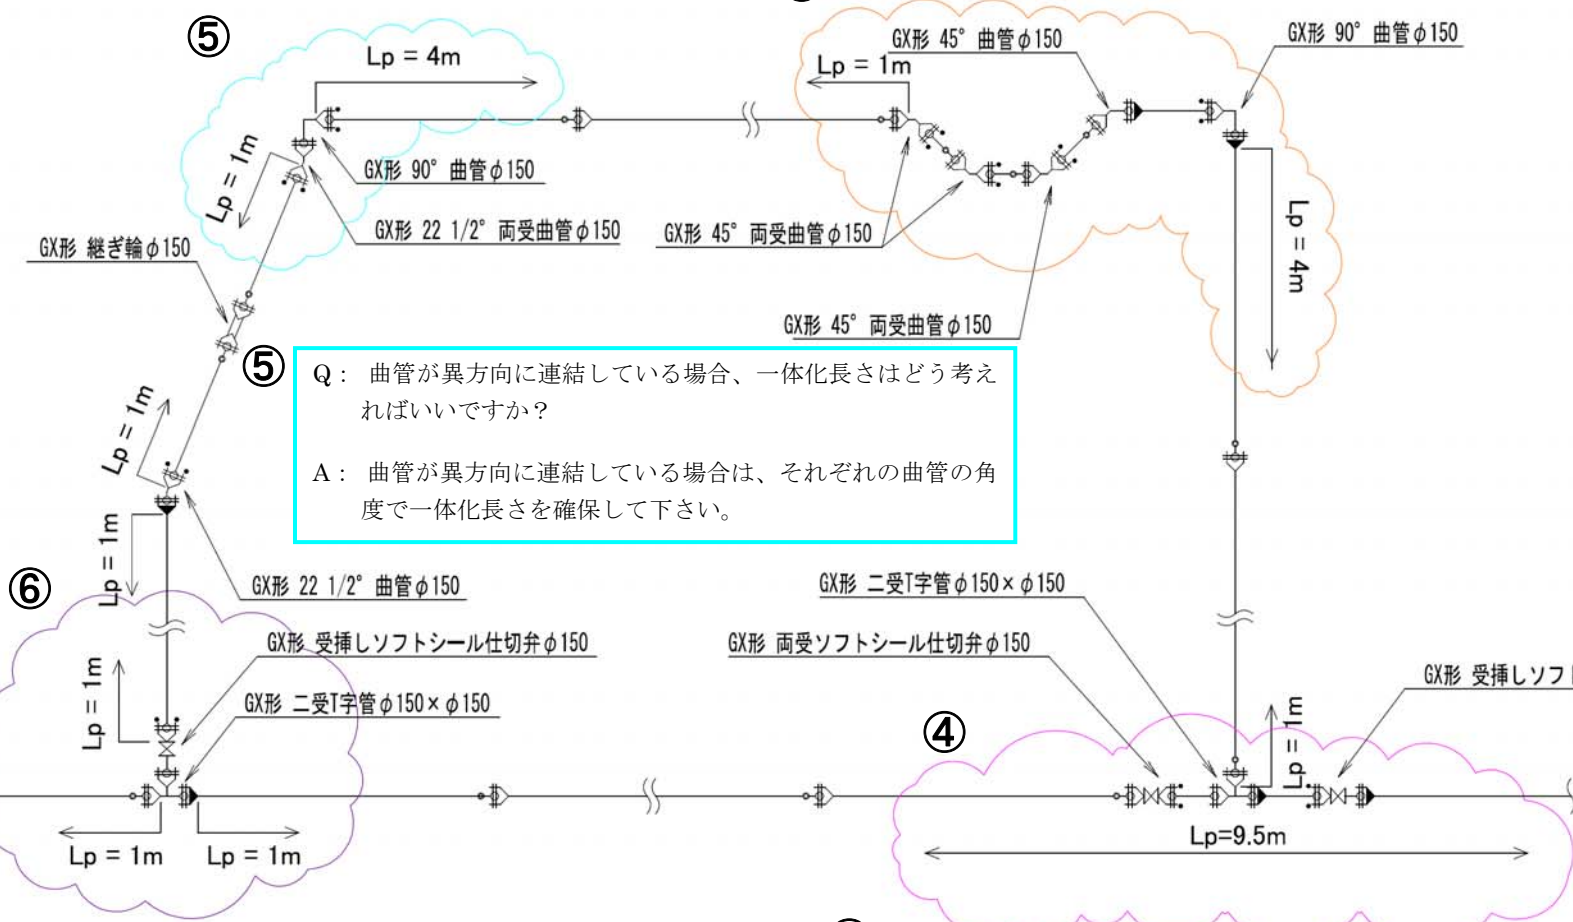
⑤

Lp = 4m

Lp = 1m

GX形 45° 曲管$\phi$150

GX形 90° 曲管$\phi$150

Lp = 1m

GX形 90° 曲管$\phi$150

GX形 22 1/2° 両受曲管$\phi$150

GX形 45° 両受曲管$\phi$150

Lp = 4m

GX形 継ぎ輪$\phi$150

GX形 45° 両受曲管$\phi$150

⑤

Q： 曲管が異方向に連結している場合、一体化長さはどう考えればいいですか？

A： 曲管が異方向に連結している場合は、それぞれの曲管の角度で一体化長さを確保して下さい。

Lp = 1m

Lp = 1m

⑥

GX形 22 1/2° 曲管$\phi$150

GX形 二受T字管$\phi$150×$\phi$150

GX形 受挿しソフトシール仕切弁$\phi$150

GX形 両受ソフトシール仕切弁$\phi$150

Lp = 1m

GX形 二受T字管$\phi$150×$\phi$150

GX形 受挿しソフ

④

Lp = 1m

Lp = 1m

Lp = 1m

Lp=9.5m